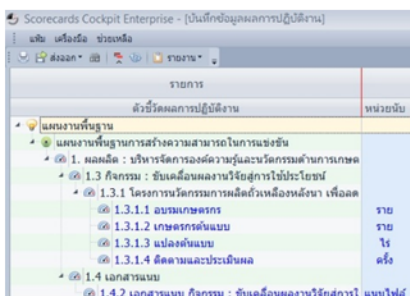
Scorecards Cockpit Enterprise - [บันทึกข้อมูลผลการปฏิบัติงาน]

แฟ้ม เครื่องมือ ช่วยเหลือ

ส่งออก รายงาน

| รายการ | |
|---|---|
| ตัวชี้วัดผลการปฏิบัติงาน | หน่วยนับ |
| แผนงานพื้นฐาน | |
| แผนงานพื้นฐานการสร้างความสามารถในการแข่งขัน | |
| 1. ผลผลิต : บริหารจัดการองค์ความรู้และนวัตกรรมด้านการเกษต | |
| 1.3 กิจกรรม : ขับเคลื่อนผลงานวิจัยสู่การใช้ประโยชน์ | |
| 1.3.1 โครงการนวัตกรรมการผลิตถั่วเหลืองหลังนา เพื่อลด | |
| 1.3.1.1 อบรมเกษตรกร | ราย |
| 1.3.1.2 เกษตรกรต้นแบบ | ราย |
| 1.3.1.3 แปลงต้นแบบ | ไร่ |
| 1.3.1.4 ติดตามและประเมินผล | ครั้ง |
| 1.4 เอกสารแนบ | |
| 1.4.2 เอกสารแนบ กิจกรรม : ขับเคลื่อนผลงานวิจัยสู่การใ | แนบไฟล์ |